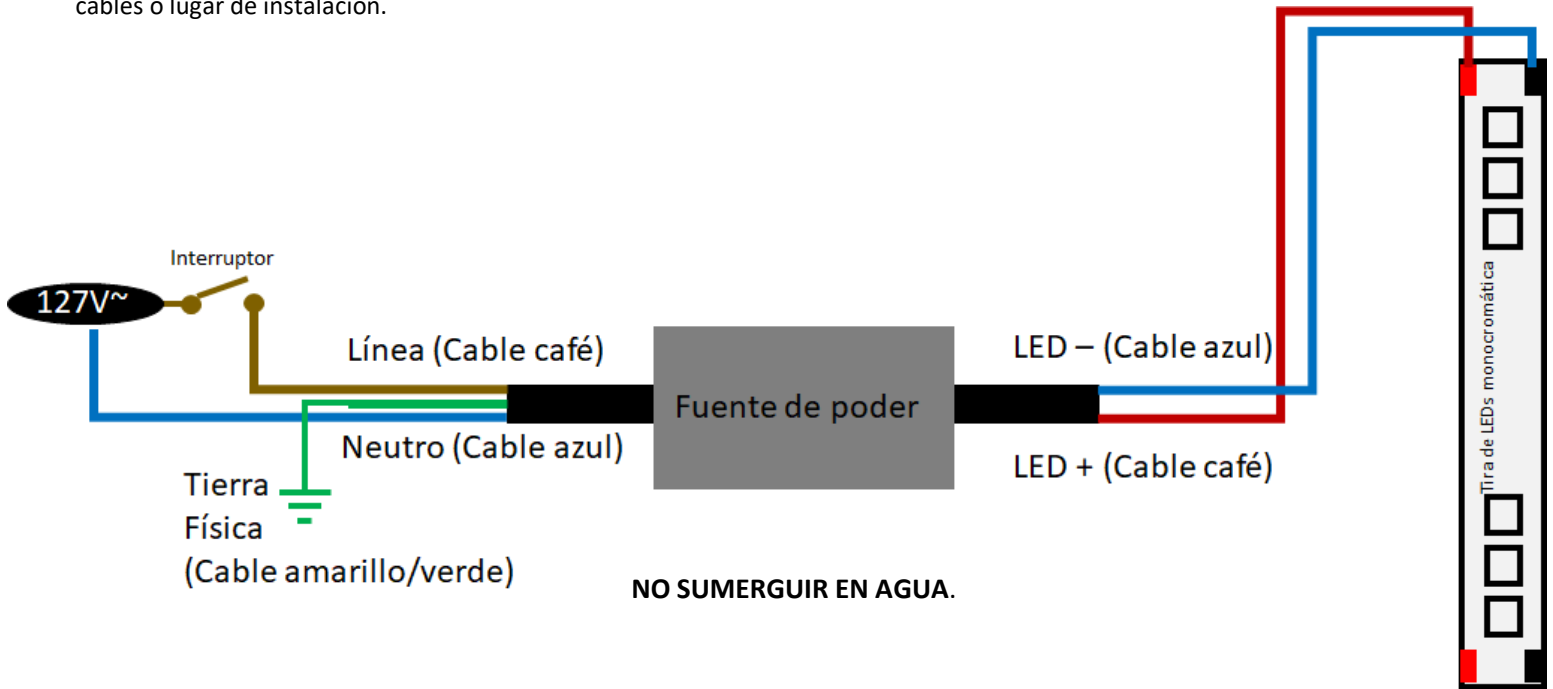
cables o lugar de instalación.

Interruptor

127V~

Línea (Cable café)

Neutro (Cable azul)

Tierra Física (Cable amarillo/verde)

Fuente de poder

LED – (Cable azul)

LED + (Cable café)

NO SUMERGUIR EN AGUA.

Tira de LEDs monocromática